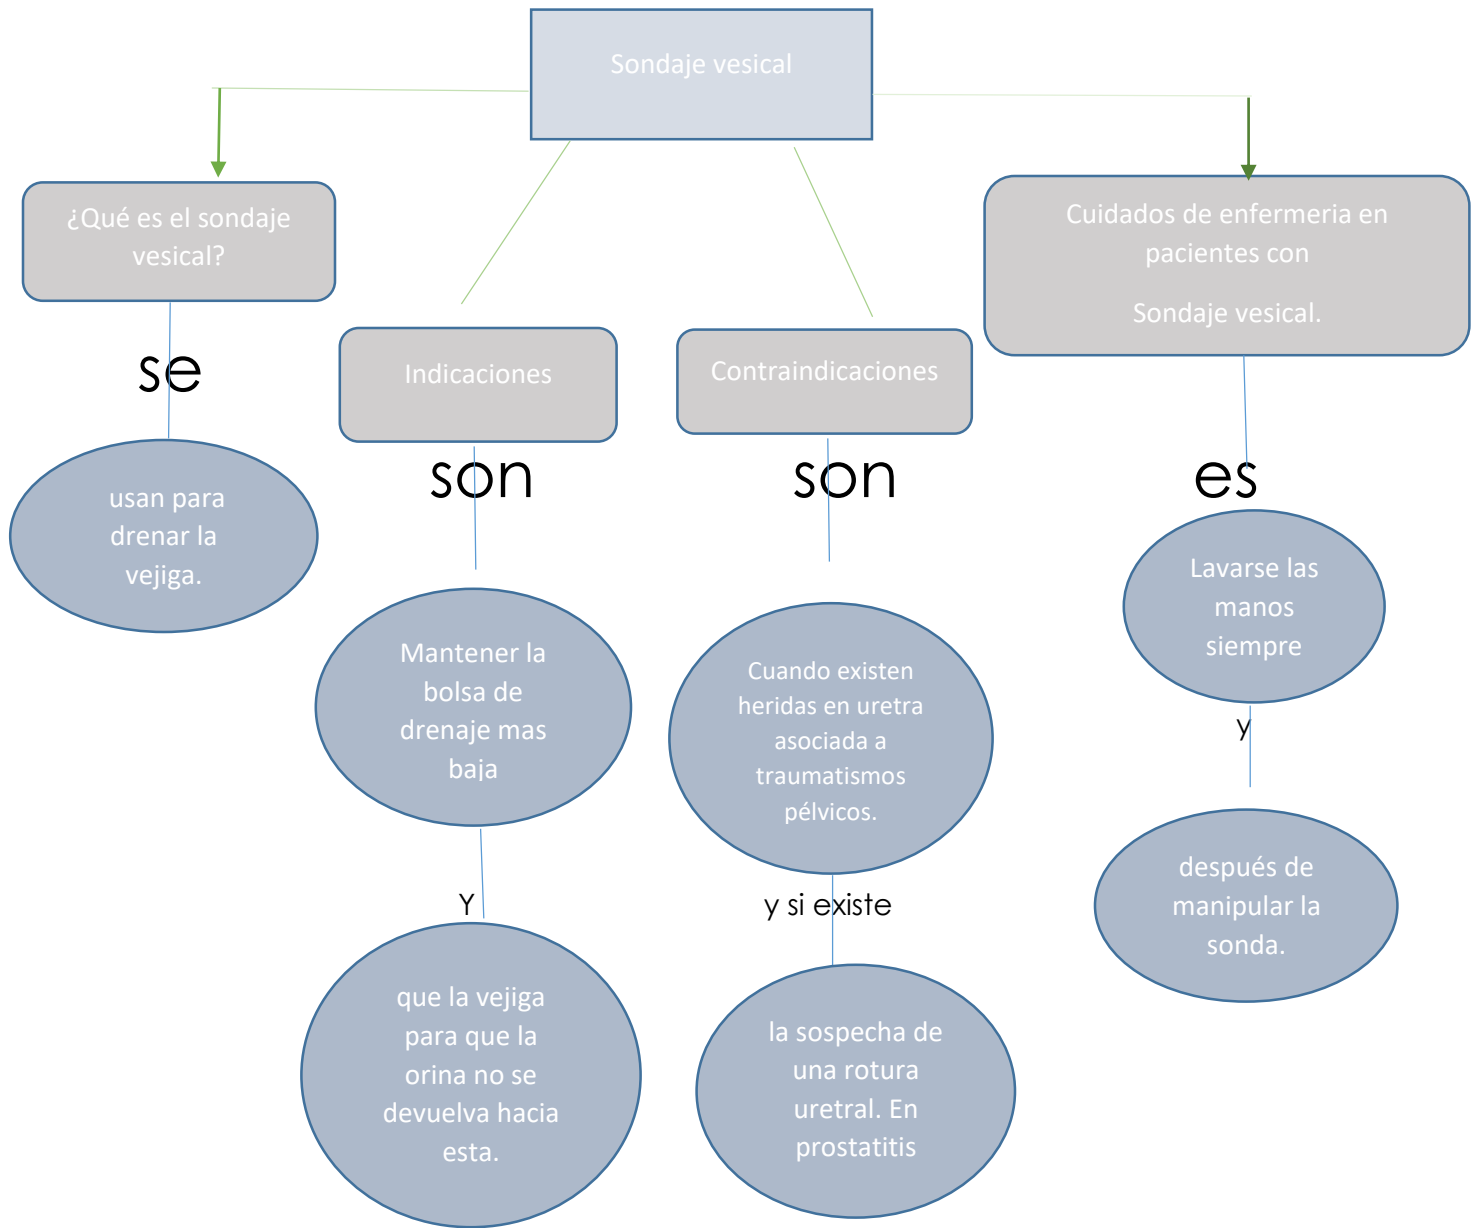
Sondaje vesical

¿Qué es el sondaje vesical?

se

usan para drenar la vejiga.

Indicaciones

son

Mantener la bolsa de drenaje mas baja

Y

que la vejiga para que la orina no se devuelva hacia esta.

Contraindicaciones

son

Cuando existen heridas en uretra asociada a traumatismos pélvicos.

y si existe

la sospecha de una rotura uretral. En prostatitis

Cuidados de enfermeria en pacientes con

Sondaje vesical.

es

Lavarse las manos siempre

y

después de manipular la sonda.